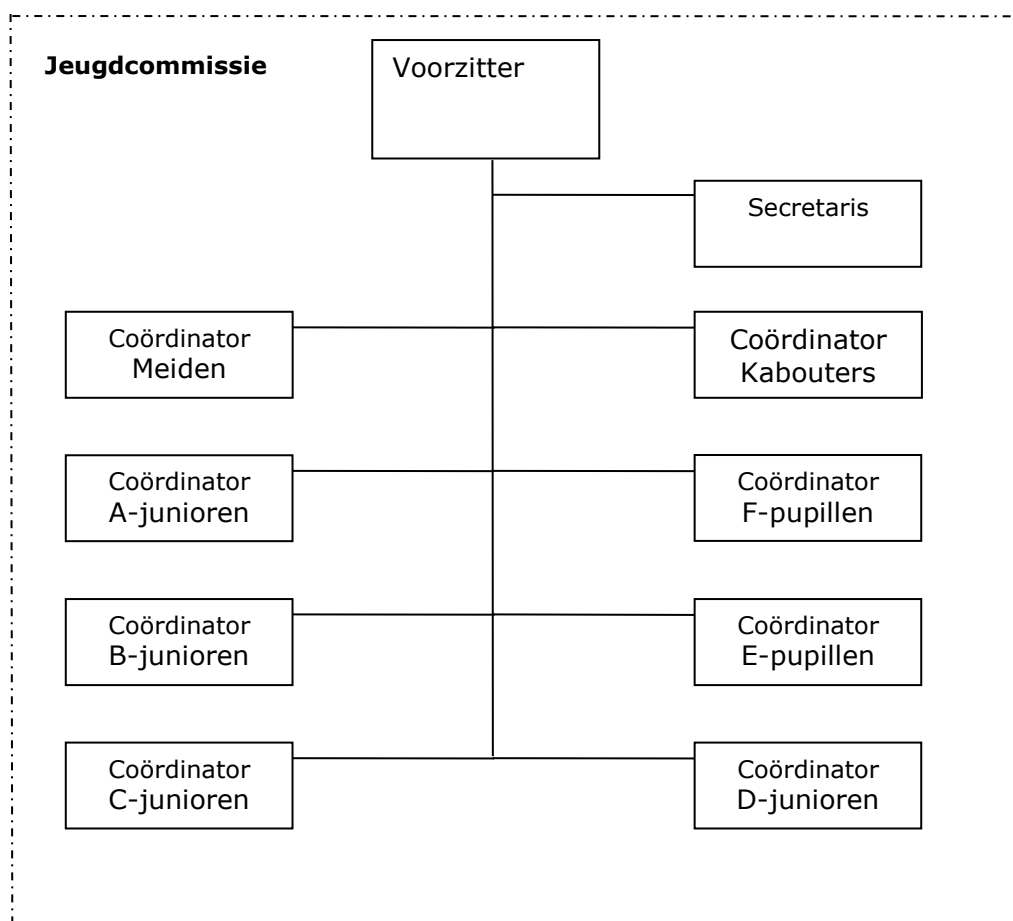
Jeugdcommissie

Voorzitter

Secretaris

Coördinator Meiden

Coördinator Kabouters

Coördinator A-junioren

Coördinator F-pupillen

Coördinator B-junioren

Coördinator E-pupillen

Coördinator C-junioren

Coördinator D-junioren